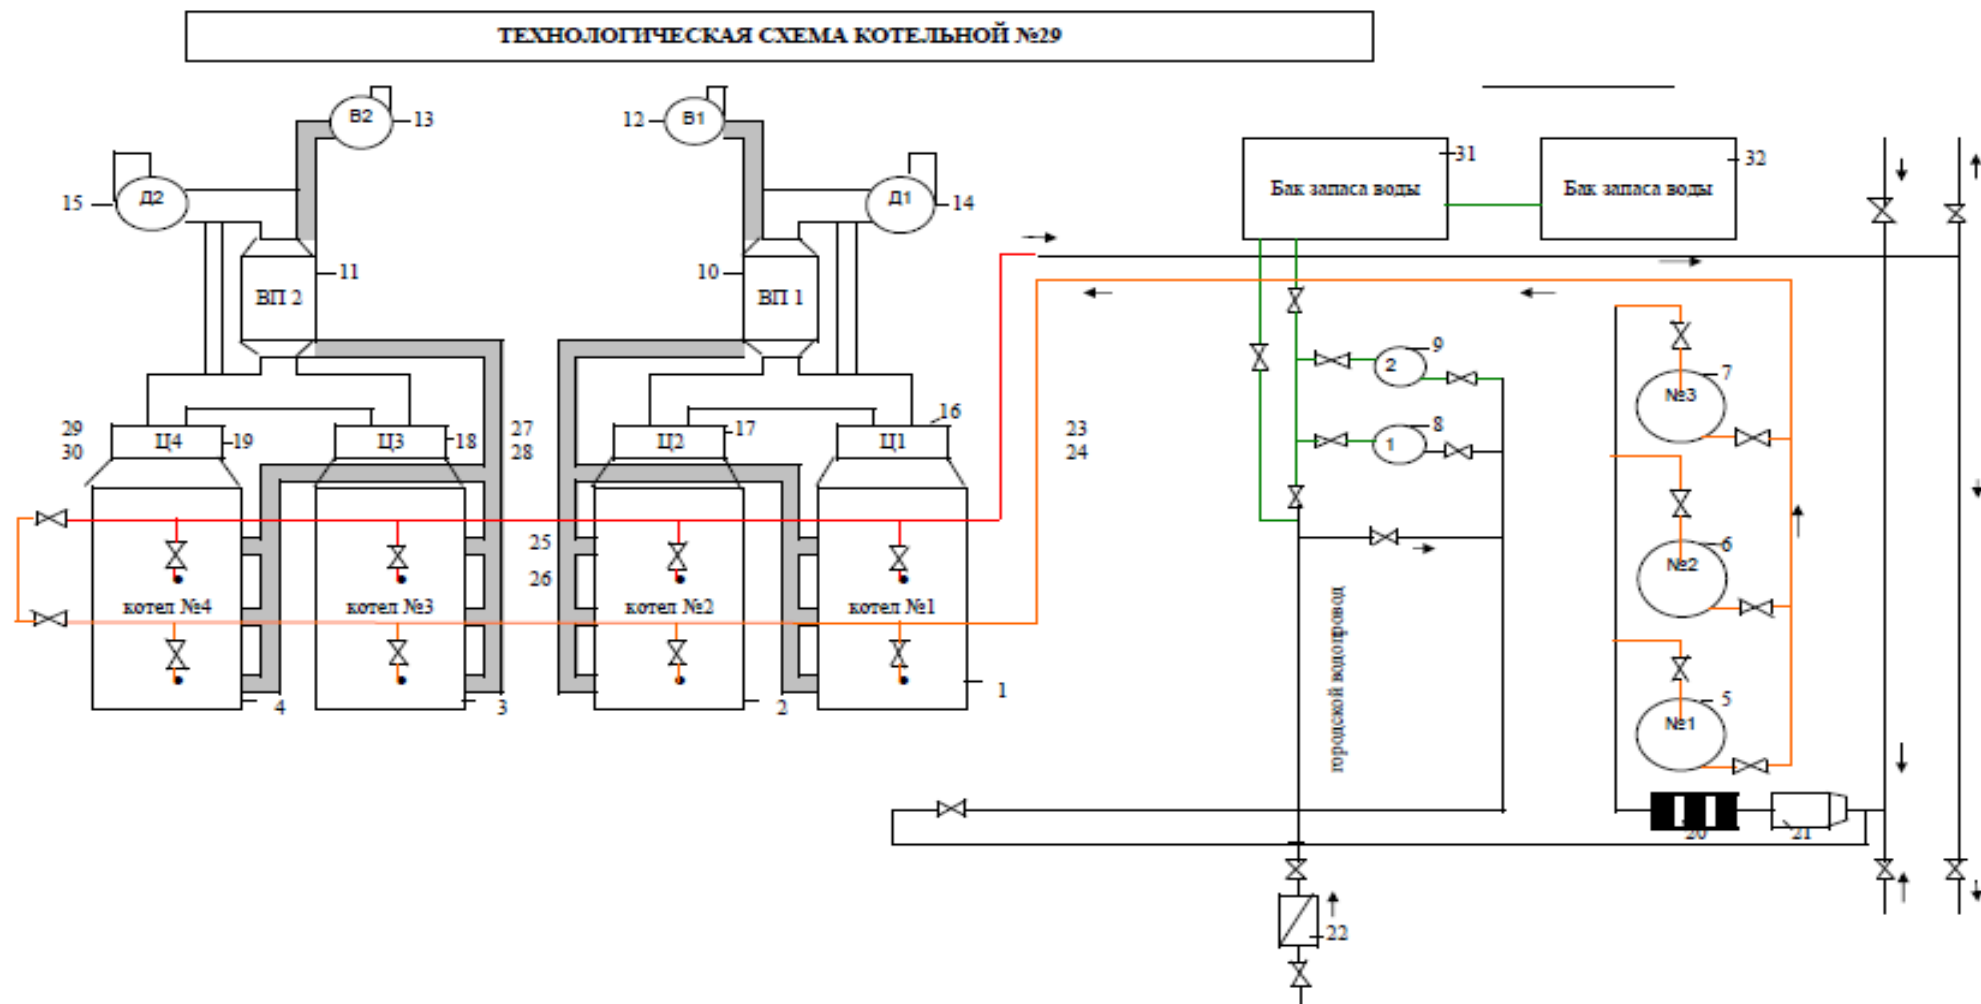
ТЕХНОЛОГИЧЕСКАЯ СХЕМА КОТЕЛЬНОЙ №29

В2
13
12
В1
15
Д2
Д1
14
Бак запаса воды
31
Бак запаса воды
32
ВП 2
11
10
ВП 1
9
2
7
№3
8
1
29
30
Ц4
19
Ц3
18
27
28
Ц2
17
Ц1
16
23
24
6
№2
25
26
котел №4
котел №3
котел №2
котел №1
городской водопровод
5
№1
4
3
2
1
20
21
22